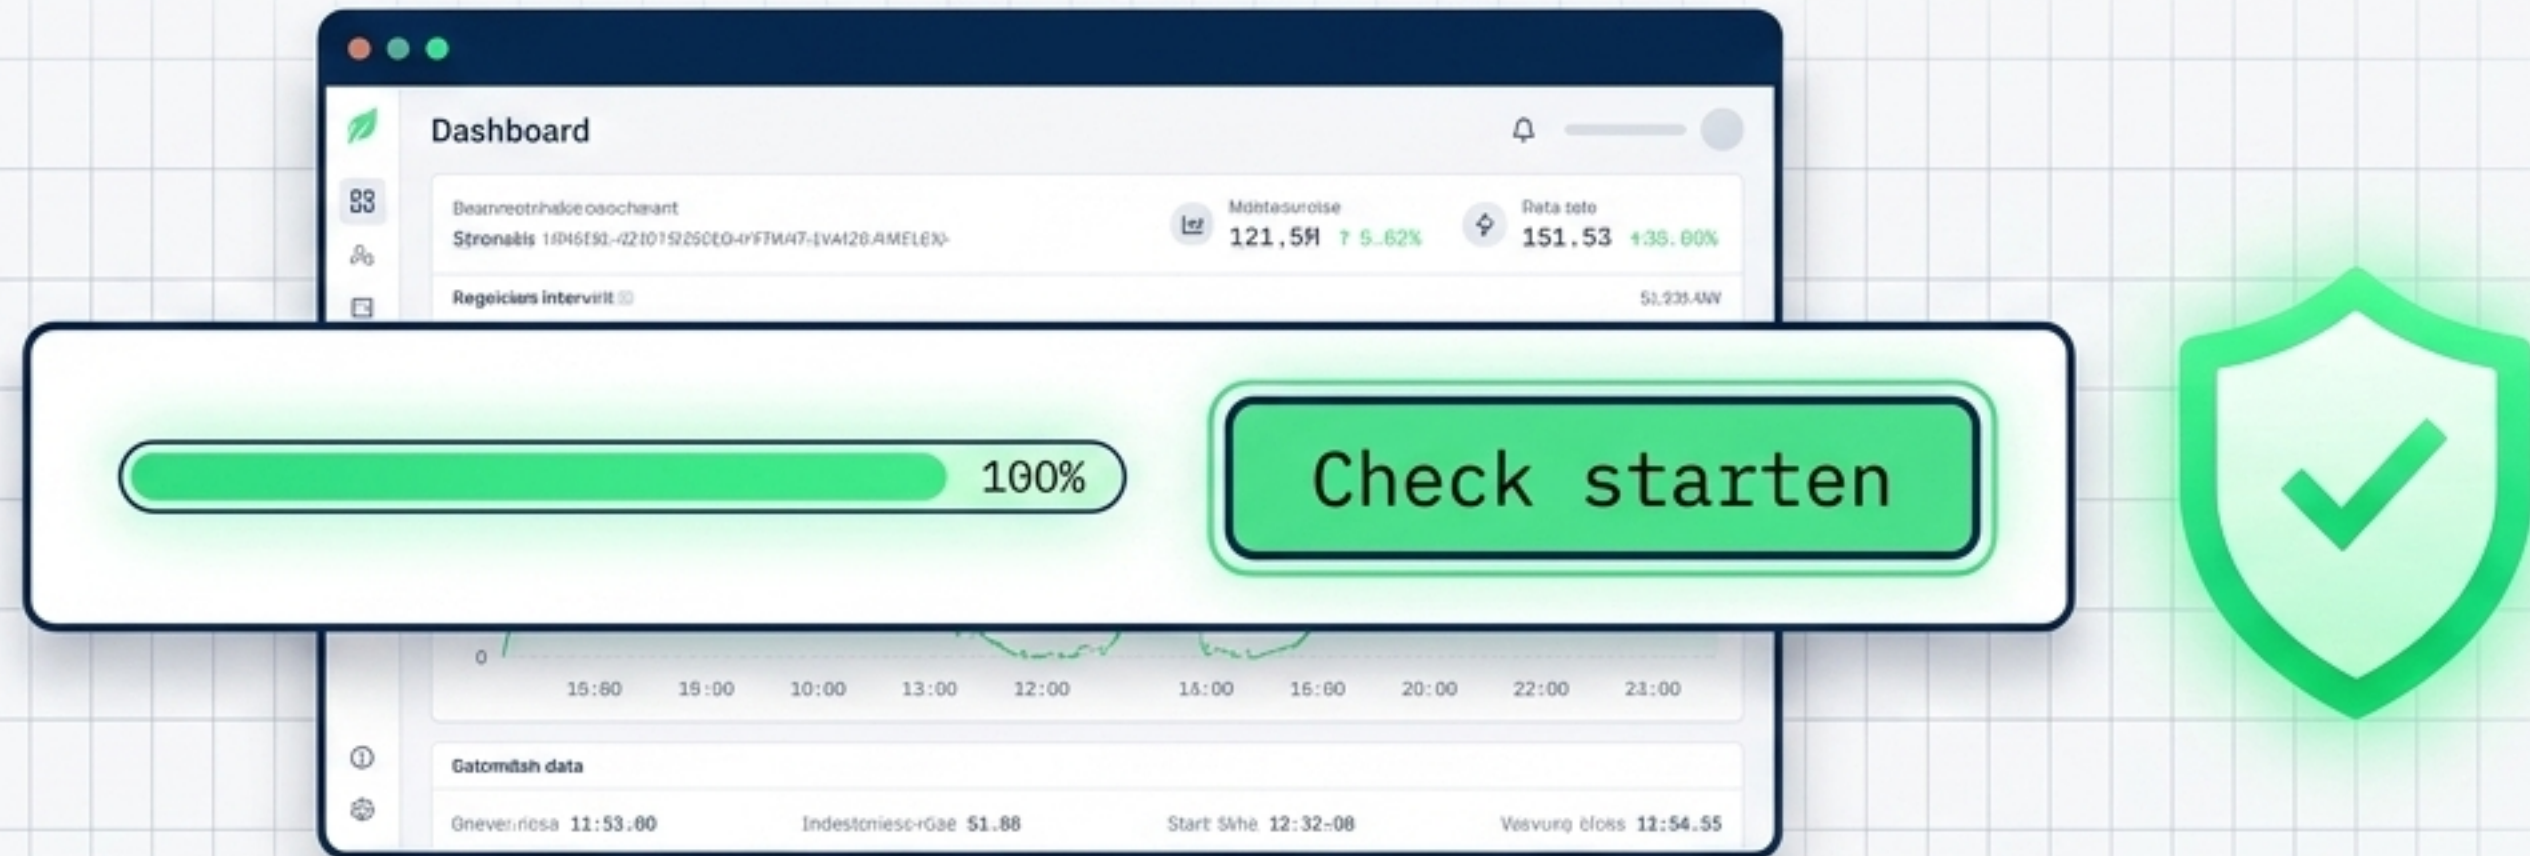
Dashboard

Beamreotnhaloe oaochenant
Stronalis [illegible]

Mdntesuroise
121,5M ↑ 5.62%

Rata tete
151.53 ↑35.00%

Regeicians intervirit

51,235 ANV

100%

Check starten

0

15:00 19:00 10:00 13:00 12:00 14:00 16:00 20:00 22:00 23:00

Gatomitsh data

Gneverriosa 11:53:00

Indestoniesc-rGae 51.88

Start Slvhe 12:32-08

Vasvung closs 12:54.55